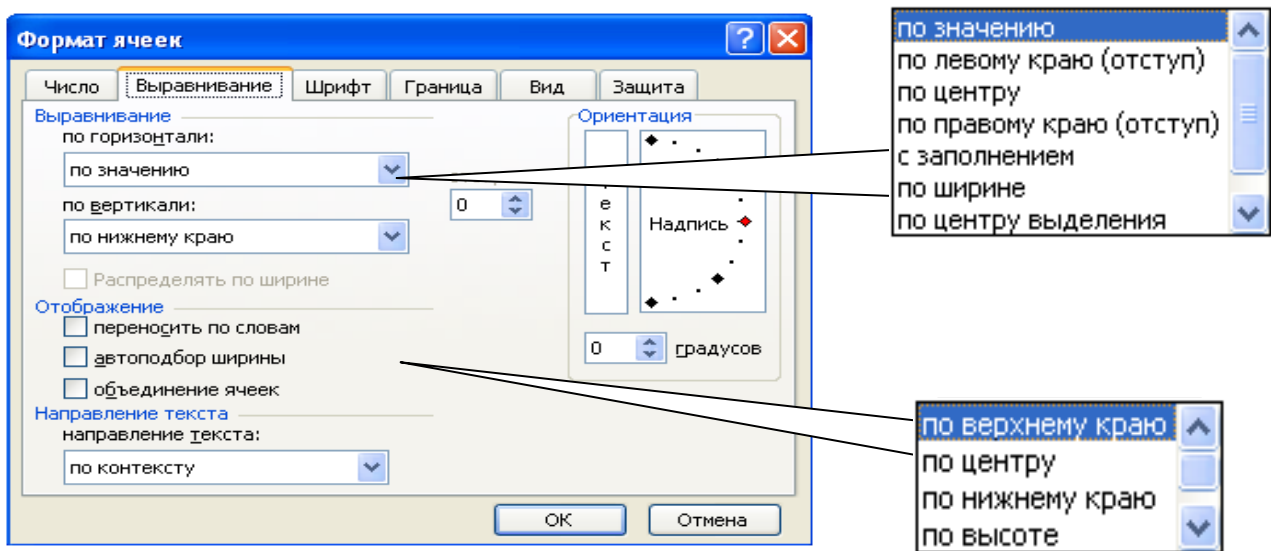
Формат ячеек

Число | Выравнивание | Шрифт | Граница | Вид | Защита

Выравнивание
по горизонтали:
по значению
по вертикали:
по нижнему краю
Распределять по ширине

Отображение
переносить по словам
автоподбор ширины
объединение ячеек

Направление текста
направление текста:
по контексту

Ориентация
е
к
с
т
Надпись
0
0 градусов

ОК
Отмена

по значению
по левому краю (отступ)
по центру
по правому краю (отступ)
с заполнением
по ширине
по центру выделения

по верхнему краю
по центру
по нижнему краю
по высоте